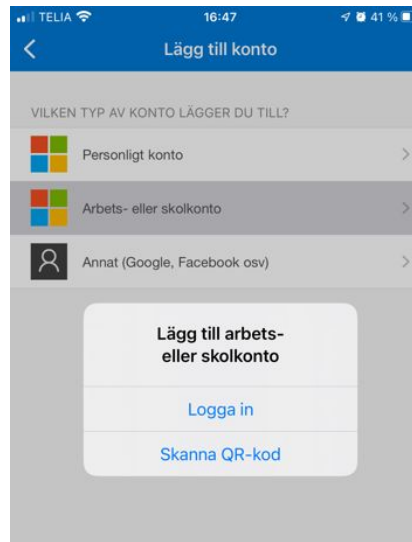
TELIA 16:47 41 %

Lägg till konto

VILKEN TYP AV KONTO LÄGGER DU TILL?

Personligt konto

Arbets- eller skolkonto

Annat (Google, Facebook osv)

Lägg till arbets- eller skolkonto

Logga in

Skanna QR-kod